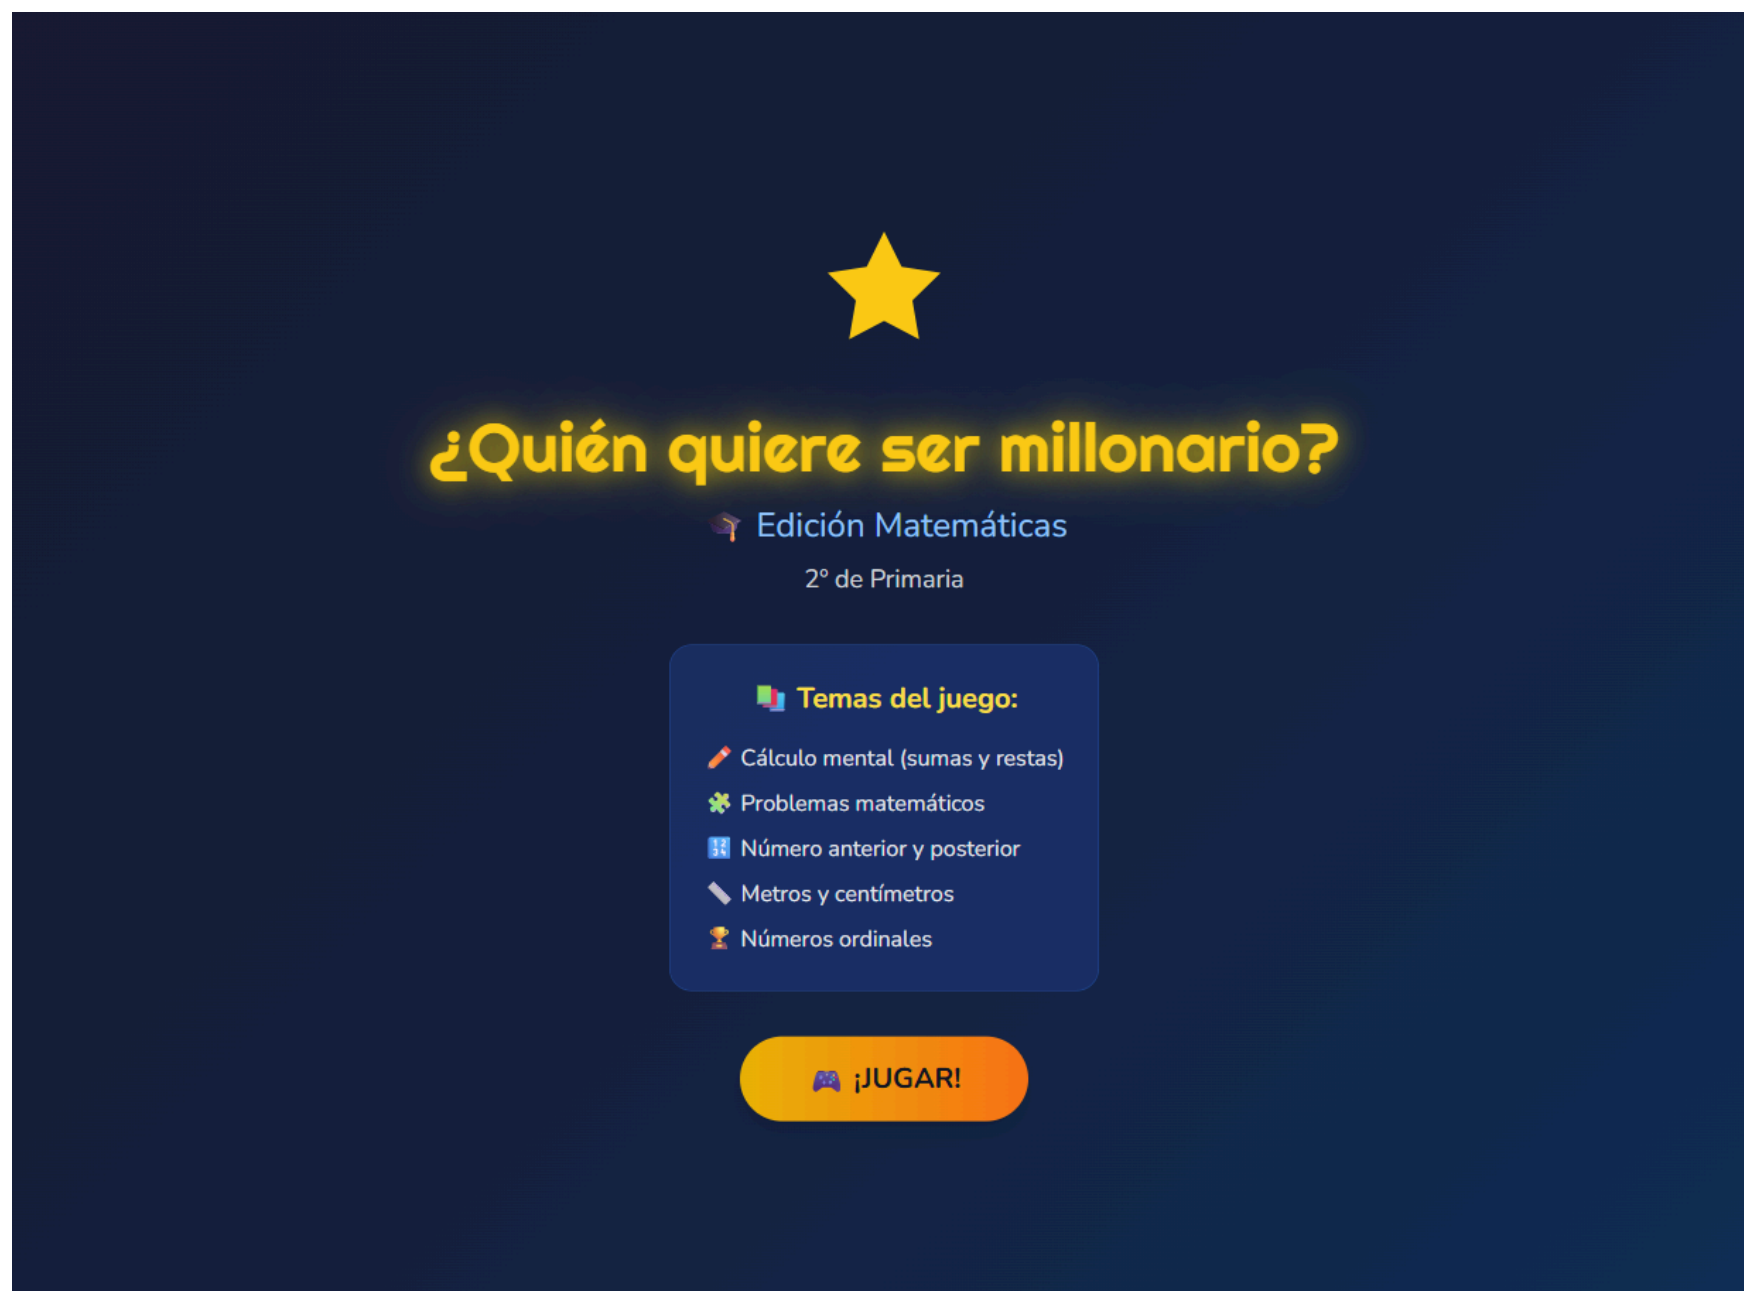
¿Quién quiere ser millonario?

Edición Matemáticas

2° de Primaria

Temas del juego:

Cálculo mental (sumas y restas)

Problemas matemáticos

Número anterior y posterior

Metros y centímetros

Números ordinales

¡JUGAR!